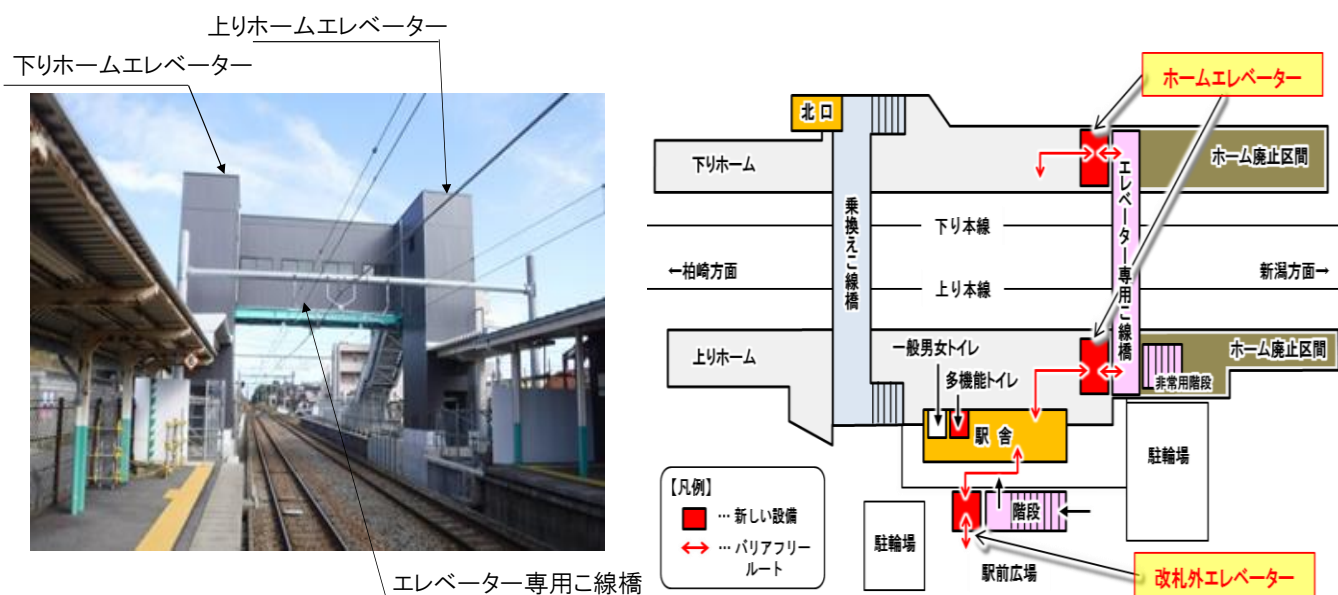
上りホームエレベーター
下りホームエレベーター
エレベーター専用こ線橋

ホームエレベーター
北口
下りホーム
ホーム廃止区間
乗換えこ線橋
エレベーター専用こ線橋
下り本線
←柏崎方面
新潟方面→
上り本線
上りホーム
一般男女トイレ
ホーム廃止区間
多機能トイレ
非常用階段
駅舎
駐輪場
【凡例】
… 新しい設備
… バリアフリールート
階段
駐輪場
駅前広場
改札外エレベーター